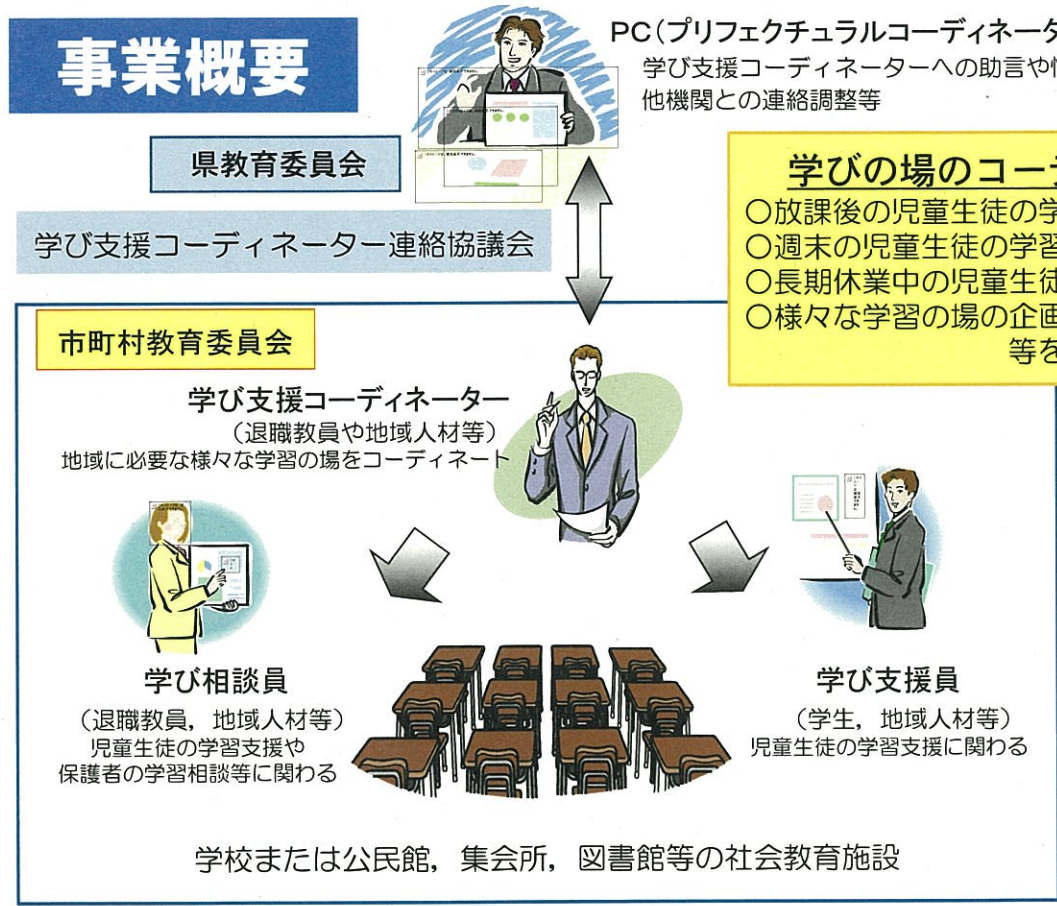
事業概要

PC（プリフェクチュラルコーディネータ
学び支援コーディネーターへの助言や
他機関との連絡調整等

県教育委員会

学び支援コーディネーター連絡協議会

学びの場のコー
○放課後の児童生徒の学
○週末の児童生徒の学習
○長期休業中の児童生徒
○様々な学習の場の企画
等を

市町村教育委員会

学び支援コーディネーター
（退職教員や地域人材等）
地域に必要な様々な学習の場をコーディネート

学び相談員
（退職教員，地域人材等）
児童生徒の学習支援や
保護者の学習相談等に関わる

学び支援員
（学生，地域人材等）
児童生徒の学習支援に関わる

学校または公民館，集会所，図書館等の社会教育施設